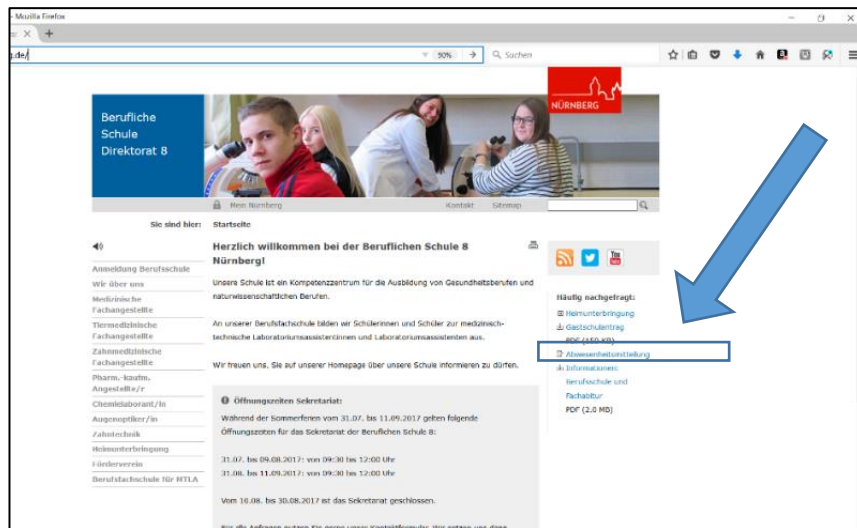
- Mozilla Firefox

.de/

90%

Suchen

NÜRNBERG

Berufliche Schule Direktorat 8

Mein Nürnberg

Kontakt

Sitemap

Sie sind hier: Startseite

Anmeldung Berufsschule
Wir über uns
Medizinische Fachangestellte
Tiermedizinische Fachangestellte
Zahnmedizinische Fachangestellte
Pharm.-kaufm. Angestellte/r
Chemielaborant/in
Augenoptiker/in
Zahntechnik
Heimunterbringung
Förderverein
Berufsfachschule für MTLA

Herzlich willkommen bei der Beruflichen Schule 8 Nürnberg!

Unsere Schule ist ein Kompetenzzentrum für die Ausbildung von Gesundheitsberufen und naturwissenschaftlichen Berufen.

An unserer Berufsfachschule bilden wir Schülerinnen und Schüler zur medizinisch-technische Laboratoriumsassistentinnen und Laboratoriumsassistenten aus.

Wir freuen uns, Sie auf unserer Homepage über unsere Schule informieren zu dürfen.

Öffnungszeiten Sekretariat:

Während der Sommerferien vom 31.07. bis 11.09.2017 gelten folgende Öffnungszeiten für das Sekretariat der Beruflichen Schule 8:

31.07. bis 09.08.2017: von 09:30 bis 12:00 Uhr
31.08. bis 11.09.2017: von 09:30 bis 12:00 Uhr

Vom 10.08. bis 30.08.2017 ist das Sekretariat geschlossen.

Häufig nachgefragt:

Heimunterbringung
Gastschulantrag PDF (150 KB)
Abwesenheitsmitteilung
Informationen: Berufsschule und Fachabitur PDF (2.0 MB)